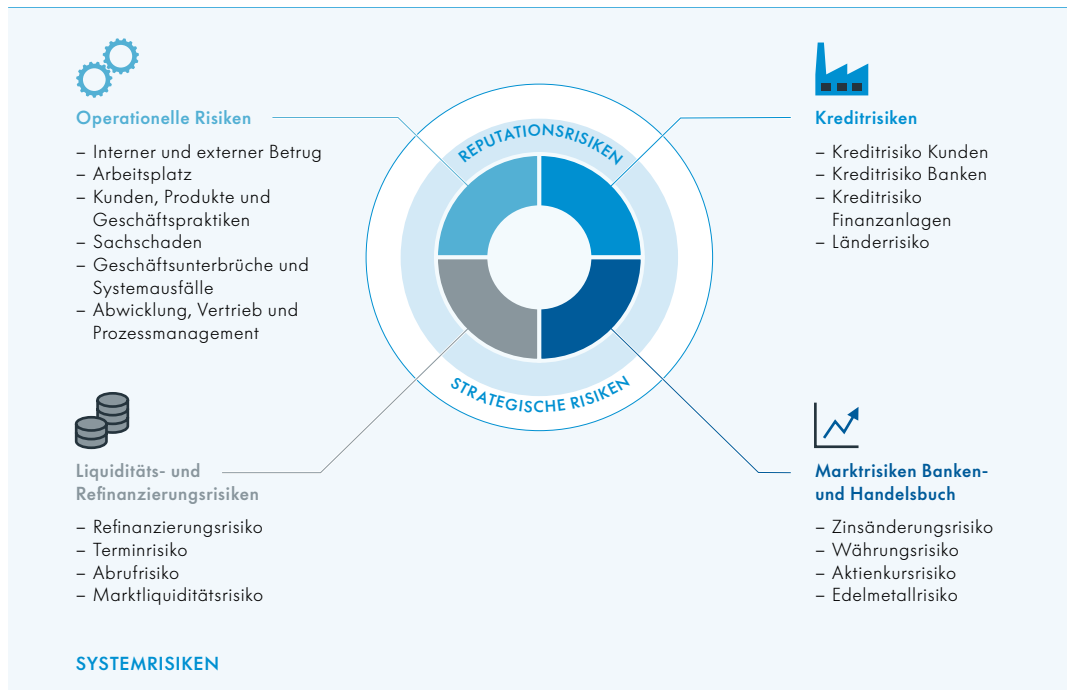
Operationelle Risiken

– Interner und externer Betrug
– Arbeitsplatz
– Kunden, Produkte und Geschäftspraktiken
– Sachschaden
– Geschäftsunterbrüche und Systemausfälle
– Abwicklung, Vertrieb und Prozessmanagement

REPUTATIONSRISIKEN

STRATEGISCHE RISIKEN

Kreditrisiken

– Kreditrisiko Kunden
– Kreditrisiko Banken
– Kreditrisiko Finanzanlagen
– Länderrisiko

Liquiditäts- und Refinanzierungsrisiken

– Refinanzierungsrisiko
– Terminrisiko
– Abrufrisiko
– Marktliquiditätsrisiko

Marktrisiken Banken- und Handelsbuch

– Zinsänderungsrisiko
– Währungsrisiko
– Aktienkursrisiko
– Edelmetallrisiko

SYSTEMRISIKEN